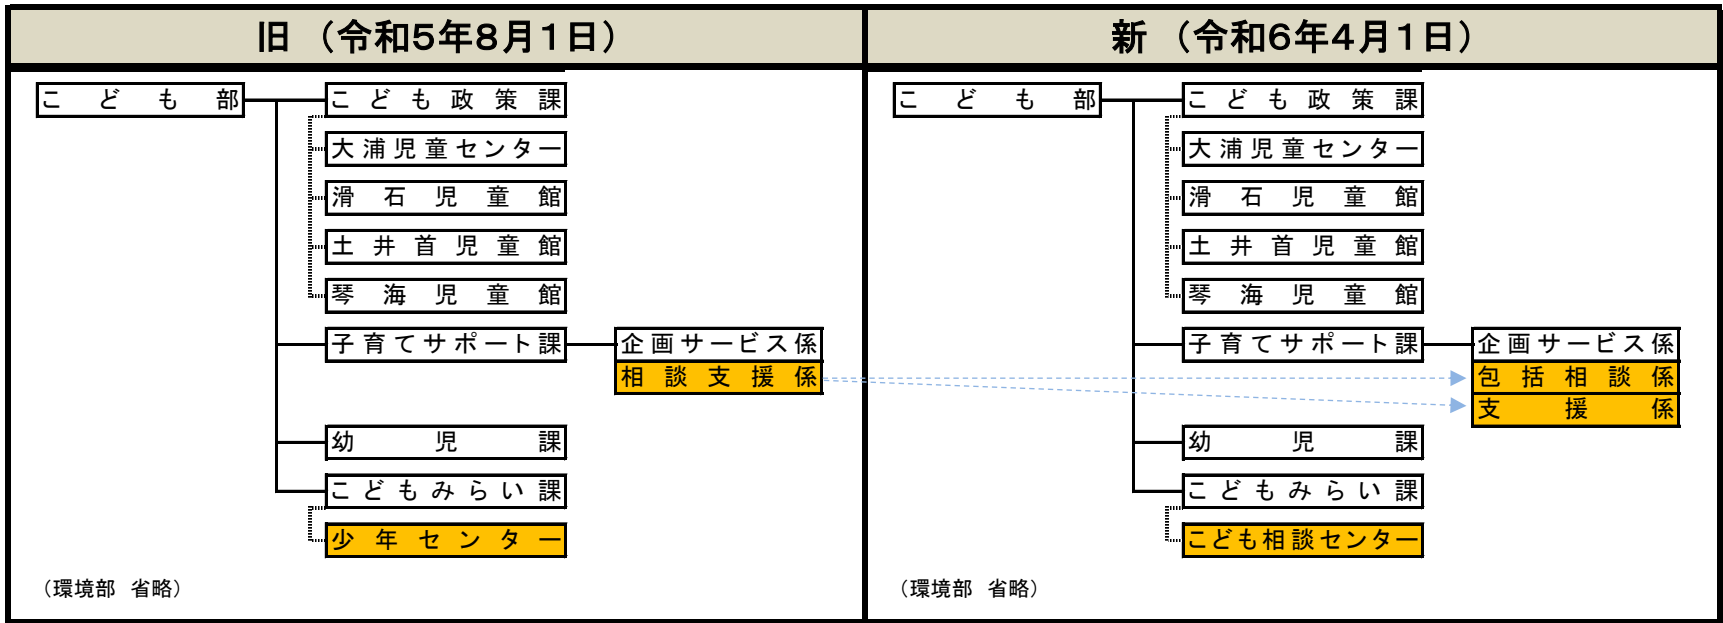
旧（令和5年8月1日）

こども部
こども政策課
大浦児童センター
滑石児童館
土井首児童館
琴海児童館
子育てサポート課
企画サービス係
相談支援係
幼児課
こどもみらい課
少年センター

（環境部　省略）

新（令和6年4月1日）

こども部
こども政策課
大浦児童センター
滑石児童館
土井首児童館
琴海児童館
子育てサポート課
企画サービス係
包括相談係
支援係
幼児課
こどもみらい課
こども相談センター

（環境部　省略）